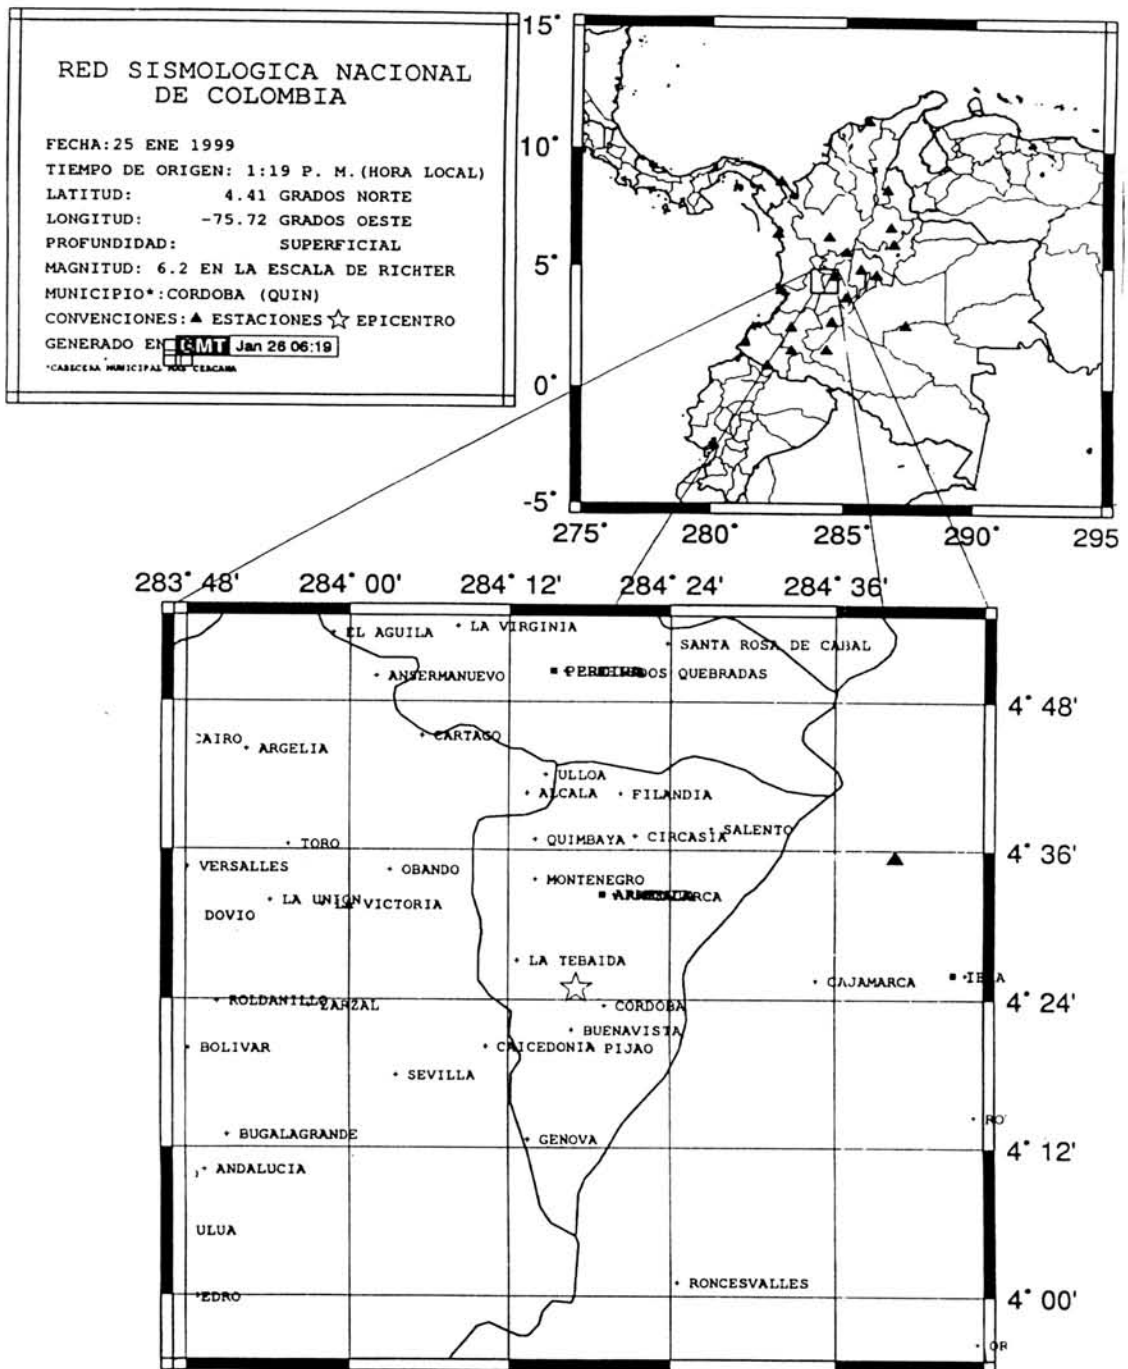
RED SISMOLOGICA NACIONAL DE COLOMBIA

FECHA:25 ENE 1999
TIEMPO DE ORIGEN: 1:19 P. M.(HORA LOCAL)
LATITUD: 4.41 GRADOS NORTE
LONGITUD: -75.72 GRADOS OESTE
PROFUNDIDAD: SUPERFICIAL
MAGNITUD: 6.2 EN LA ESCALA DE RICHTER
MUNICIPIO*:CORDOBA (QUIN)
CONVENCIONES: ▲ ESTACIONES ☆ EPICENTRO
GENERADO EN GMT Jan 26 06:19
*CABECERA MUNICIPAL MAS CERCANA

15°
10°
5°
0°
-5°
275° 280° 285° 290° 295

283° 48' 284° 00' 284° 12' 284° 24' 284° 36'

EL AGUILA
LA VIRGINIA
SANTA ROSA DE CABAL
ANSERMANUEVO
PEREIRA DOS QUEBRADAS
4° 48'
CAIRO
ARGELIA
CARTAGO
ULLOA
ALCALA
FILANDIA
TORO
QUIMBAYA
CIRCASIA
SALENTO
4° 36'
VERSALLES
OBANDO
MONTENEGRO
LA UNION
VICTORIA
ARMENIA
CALARCA
DOVIO
LA TEBAIDA
CAJAMARCA
IBA
ROLDANILLO
ZARZAL
CORDOBA
4° 24'
BUENAVISTA
BOLIVAR
CAICEDONIA
PIJAO
SEVILLA
RO
BUGALAGRANDE
GENOVA
4° 12'
ANDALUCIA
ULUA
RONCESVALLES
EDRO
4° 00'
OR